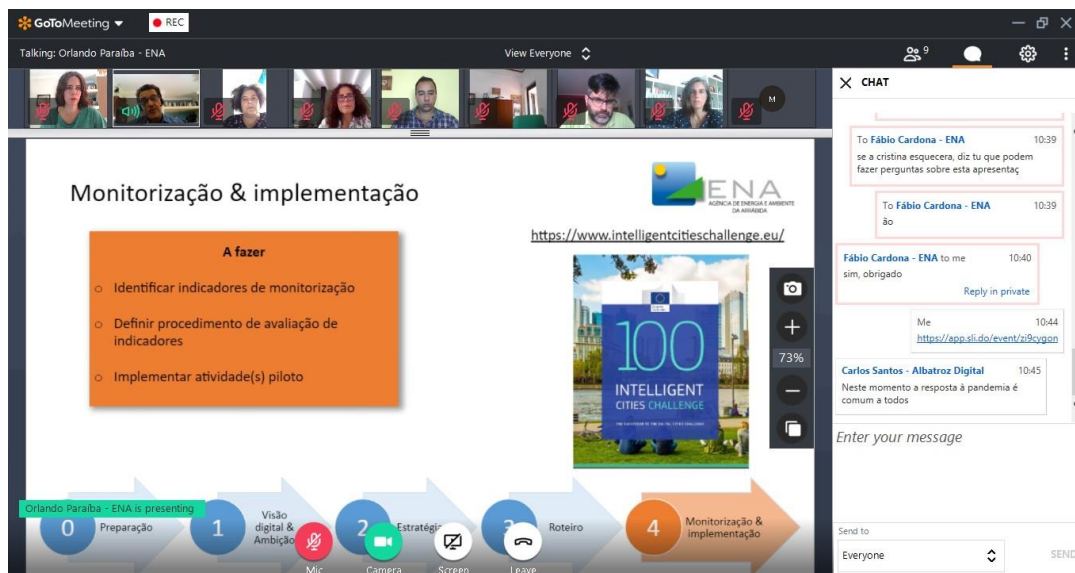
GoToMeeting REC

Talking: Orlando Paraíba - ENA

View Everyone

9

M

CHAT

To Fábio Cardona - ENA 10:39
se a cristina esquecera, diz tu que podem fazer perguntas sobre esta apresentaç

To Fábio Cardona - ENA 10:39
ão

Fábio Cardona - ENA to me 10:40
sim, obrigado
Reply in private

Me 10:44
https://app.sli.do/event/zi9cygon

Carlos Santos - Albatroz Digital 10:45
Neste momento a resposta à pandemia é comum a todos

Enter your message

Send to
Everyone

SEND

Monitorização & implementação

ENA
AGÊNCIA DE ENERGIA E AMBIENTE DA ARRÁBIDA

https://www.intelligentcitieschallenge.eu/

A fazer

Identificar indicadores de monitorização

Definir procedimento de avaliação de indicadores

Implementar atividade(s) piloto

100
INTELLIGENT
CITIES CHALLENGE

73%

Orlando Paraíba - ENA is presenting

0 Preparação

1 Visão digital & Ambição

2 Estratégia

3 Roteiro

4 Monitorização & implementação

Mic Camera Screen Leave